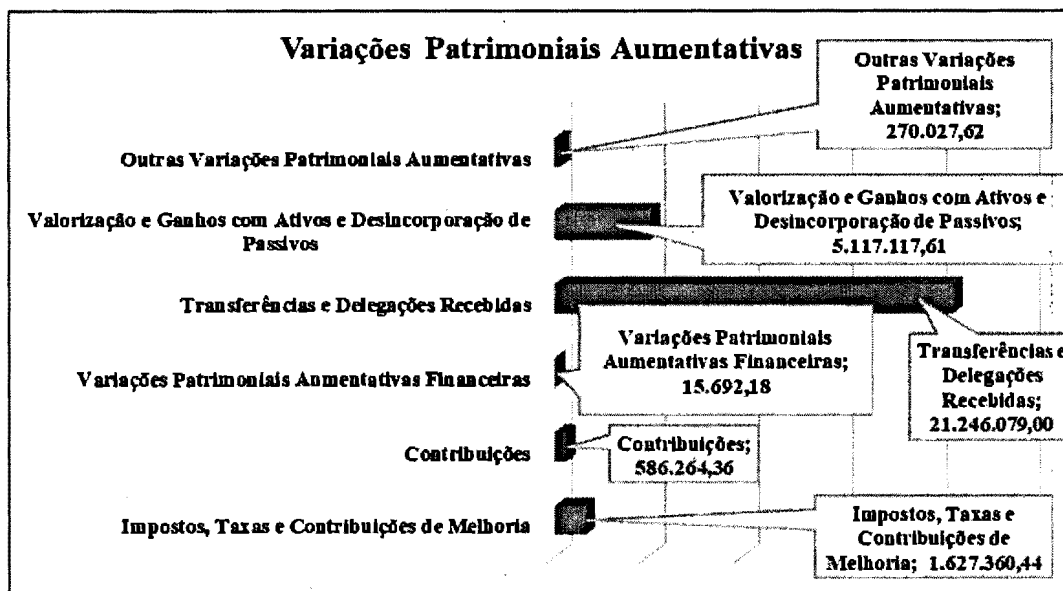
Variações Patrimoniais Aumentativas

Outras Variações Patrimoniais Aumentativas

Valorização e Ganhos com Ativos e Desincorporação de Passivos

Transferências e Delegações Recebidas

Variações Patrimoniais Aumentativas Financeiras

Contribuições

Impostos, Taxas e Contribuições de Melhoria

Outras Variações Patrimoniais Aumentativas; 270.027,62

Valorização e Ganhos com Ativos e Desincorporação de Passivos; 5.117.117,61

Variações Patrimoniais Aumentativas Financeiras; 15.692,18

Transferências e Delegações Recebidas; 21.246.079,00

Contribuições; 586.264,36

Impostos, Taxas e Contribuições de Melhoria; 1.627.360,44